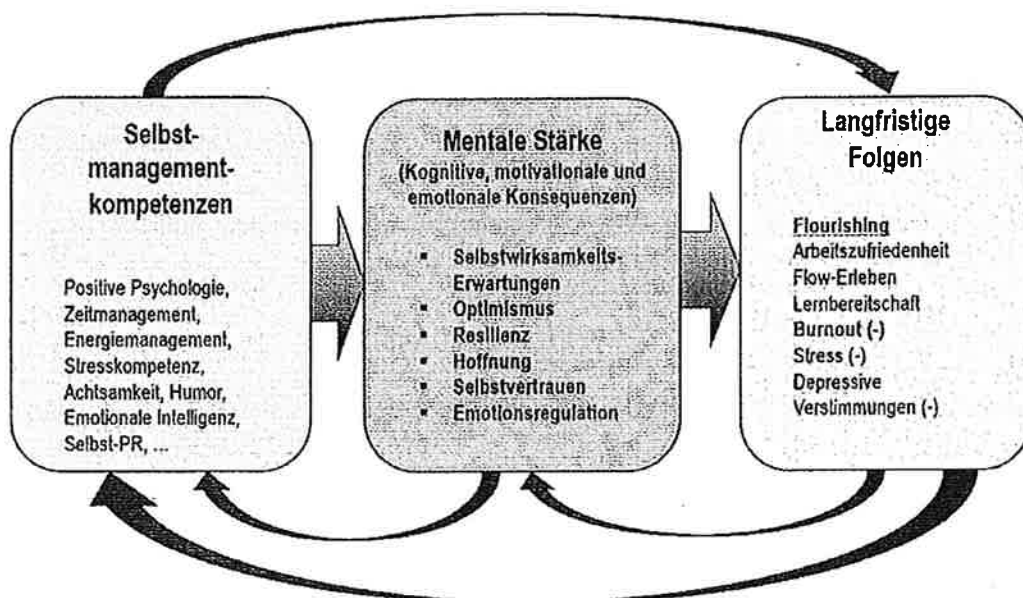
Selbstmanagementkompetenzen

Positive Psychologie, Zeitmanagement, Energiemanagement, Stresskompetenz, Achtsamkeit, Humor, Emotionale Intelligenz, Selbst-PR, ...

Mentale Stärke
(Kognitive, motivationale und emotionale Konsequenzen)

- Selbstwirksamkeits-Erwartungen
- Optimismus
- Resilienz
- Hoffnung
- Selbstvertrauen
- Emotionsregulation

Langfristige Folgen

Flourishing
Arbeitszufriedenheit
Flow-Erleben
Lernbereitschaft
Burnout (-)
Stress (-)
Depressive Verstimmungen (-)